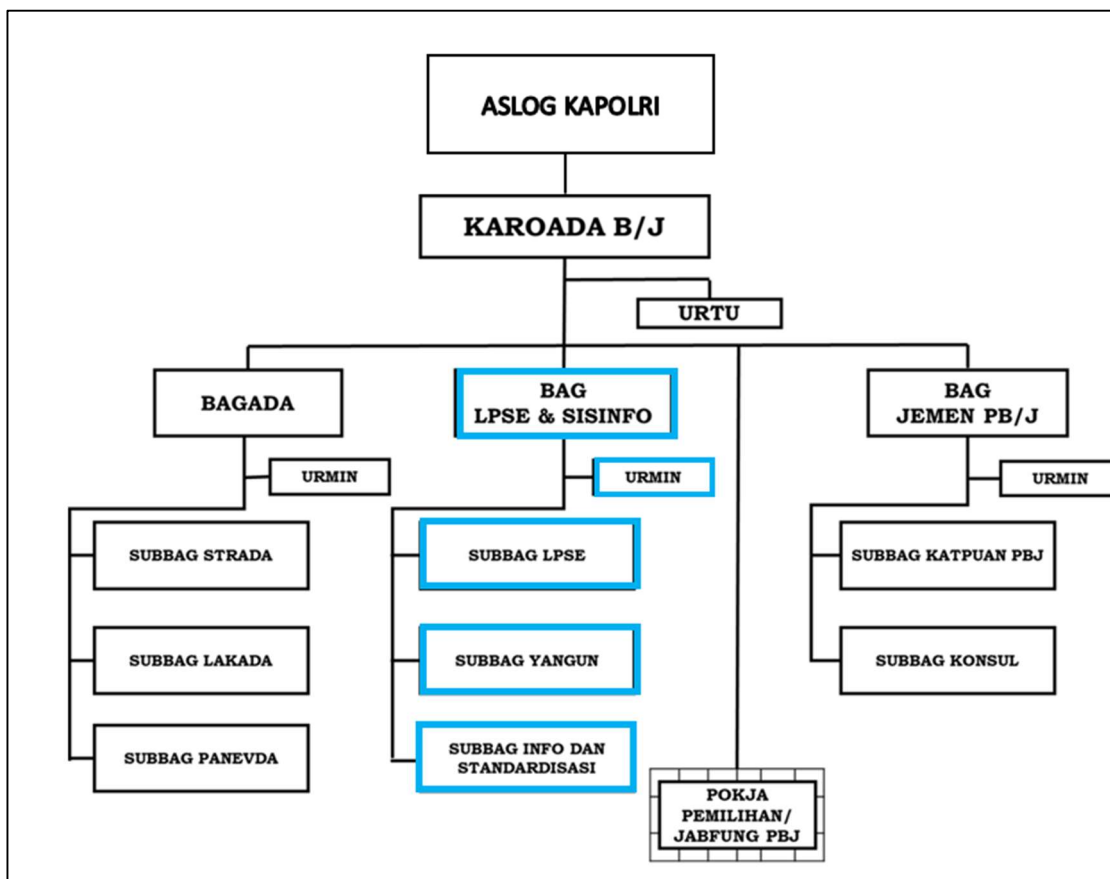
ASLOG KAPOLRI

KAROADA B/J

URTU

BAGADA

URMIN

SUBBAG STRADA

SUBBAG LAKADA

SUBBAG PANEVDA

BAG LPSE & SISINFO

URMIN

SUBBAG LPSE

SUBBAG YANGUN

SUBBAG INFO DAN STANDARDISASI

POKJA PEMILIHAN/ JABFUNG PBJ

BAG JEMEN PB/J

URMIN

SUBBAG KATPUAN PBJ

SUBBAG KONSUL